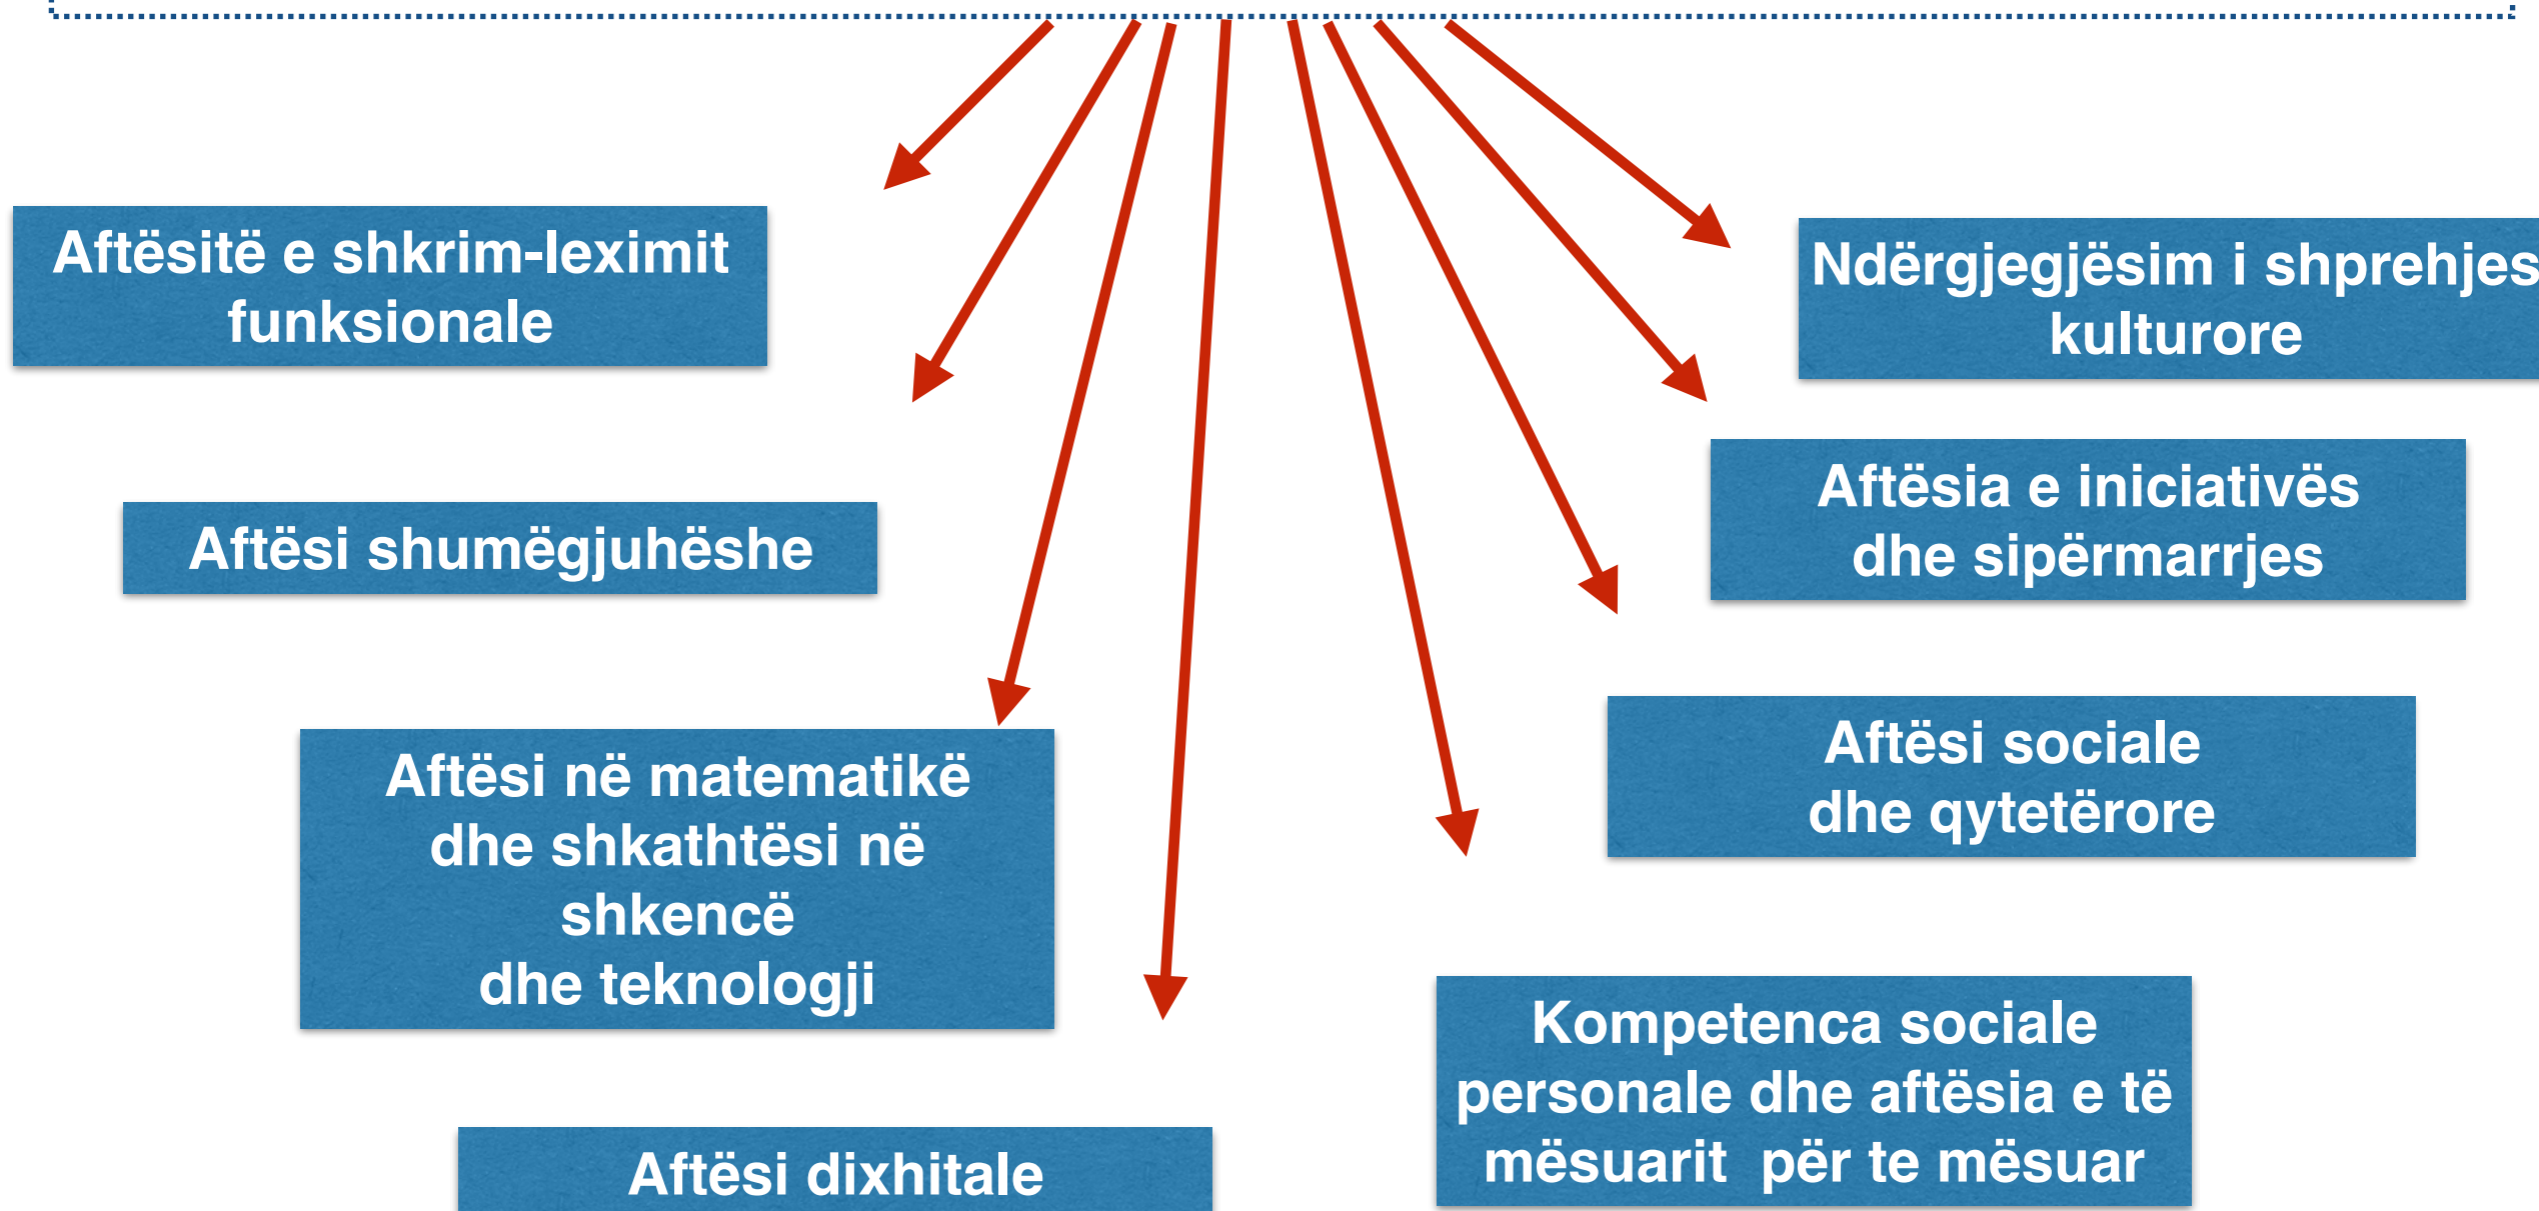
Aftësitë e shkrim-leximit funksionale

Aftësi shumëgjuhëshe

Aftësi në matematikë dhe shkathtësi në shkencë dhe teknologji

Aftësi dixhitale

Ndërgjegjësim i shprehjes kulturore

Aftësia e iniciativës dhe sipërmarrjes

Aftësi sociale dhe qytetërore

Kompetenca sociale personale dhe aftësia e të mësuarit për te mësuar